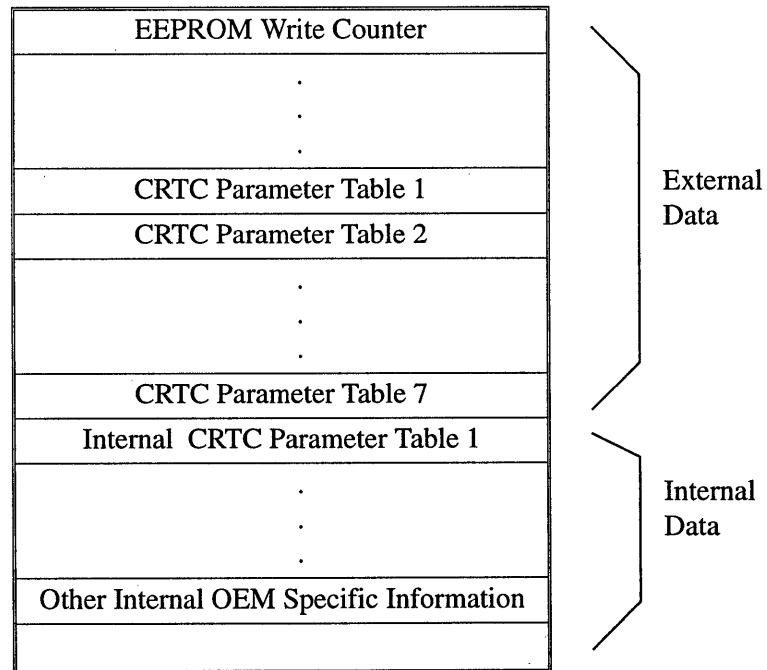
EEPROM Write Counter

.
.
.

CRTC Parameter Table 1

CRTC Parameter Table 2

.
.
.

CRTC Parameter Table 7

Internal CRTC Parameter Table 1

.
.
.

Other Internal OEM Specific Information

External Data

Internal Data